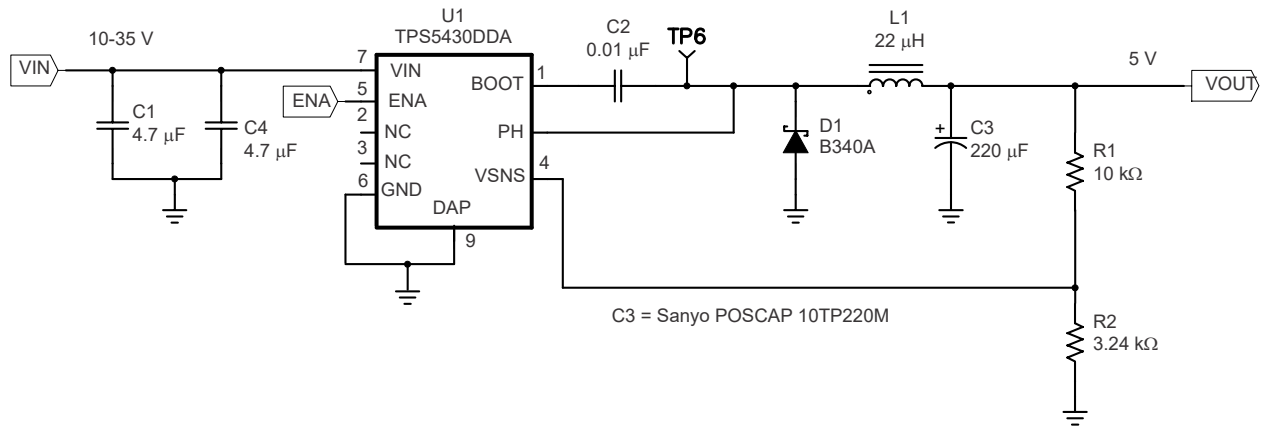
10-35 V

VIN

C1
4.7 μF

C4
4.7 μF

U1
TPS5430DDA

7 VIN
ENA
5 ENA
2 NC
3 NC
6 GND
DAP
9

1 BOOT
PH
4 VSNS

C2
0.01 μF

TP6

D1
B340A

L1
22 μH

+
C3
220 μF

5 V

VOUT

R1
10 kΩ

R2
3.24 kΩ

C3 = Sanyo POSCAP 10TP220M